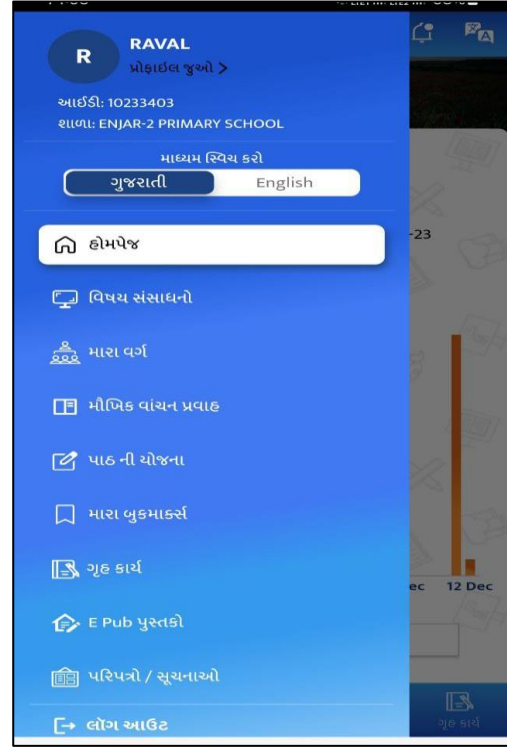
R
RAVAL
પ્રોફાઇલ જુઓ >

આઈડી: 10233403
શાળા: ENJAR-2 PRIMARY SCHOOL

માધ્યમ સ્વિચ કરો
ગુજરાતી
English

હોમપેજ
વિષય સંસાધનો
મારા વર્ગ
મૌખિક વાંચન પ્રવાહ
પાઠ ની યોજના
મારા બુકમાર્ક્સ
ગૃહ કાર્ય
E Pub પુસ્તકો
પરિપત્રો / સૂચનાઓ
લૉગ આઉટ

-23
ec
12 Dec
ગૃહ કાર્ય